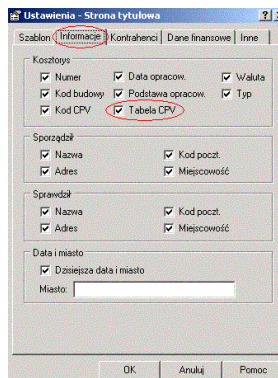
Ustawienia - Strona tytulowa ? X

Szablon Informacje Kontrahenci Dane finansowe Inne

Kosztorys
Numer
Data opracow.
Waluta
Kod budowy
Podstawa opracow.
Typ
Kod CPV
Tabela CPV

Sporządził
Nazwa
Kod poczt.
Adres
Miejscowość

Sprawdził
Nazwa
Kod poczt.
Adres
Miejscowość

Data i miasto
Dzisiejsza data i miasto
Miasto:

OK Anuluj Pomoc